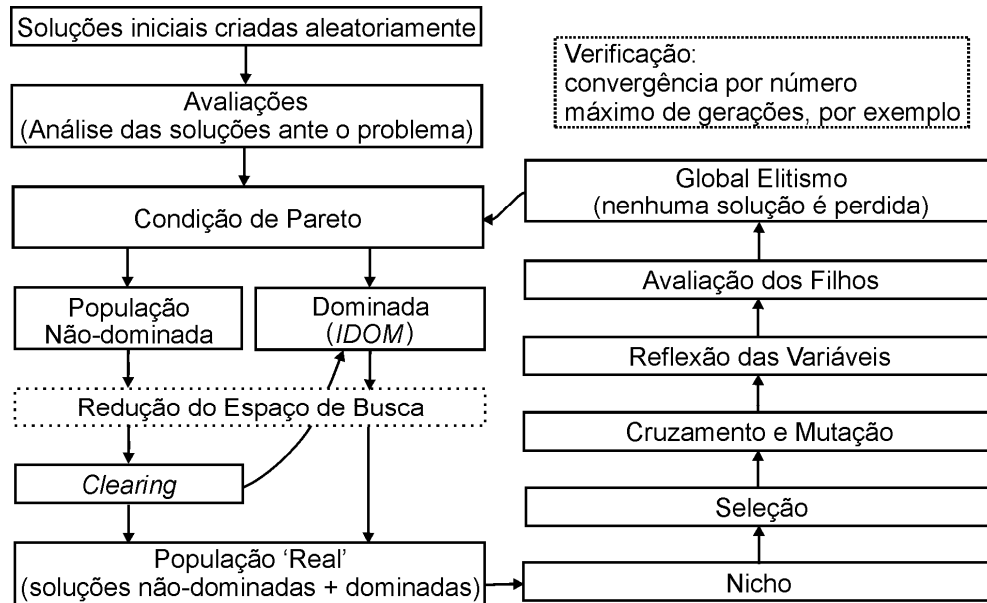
Soluções iniciais criadas aleatoriamente

Avaliações
(Análise das soluções ante o problema)

Condição de Pareto

População Não-dominada

Dominada (IDOM)

Redução do Espaço de Busca

Clearing

População 'Real'
(soluções não-dominadas + dominadas)

Verificação:
convergência por número máximo de gerações, por exemplo

Global Elitismo
(nenhuma solução é perdida)

Avaliação dos Filhos

Reflexão das Variáveis

Cruzamento e Mutação

Seleção

Nicho